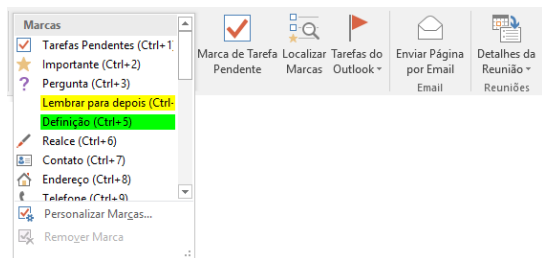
Marcas
Tarefas Pendentes (Ctrl+1
Importante (Ctrl+2)
Pergunta (Ctrl+3)
Lembrar para depois (Ctrl-
Definição (Ctrl+5)
Realce (Ctrl+6)
Contato (Ctrl+7)
Endereço (Ctrl+8)
Telefone (Ctrl+9)
Personalizar Marcas...
Remover Marca

Marca de Tarefa Pendente
Localizar Marcas
Tarefas do Outlook
Enviar Página por Email
Email
Detalhes da Reunião
Reuniões